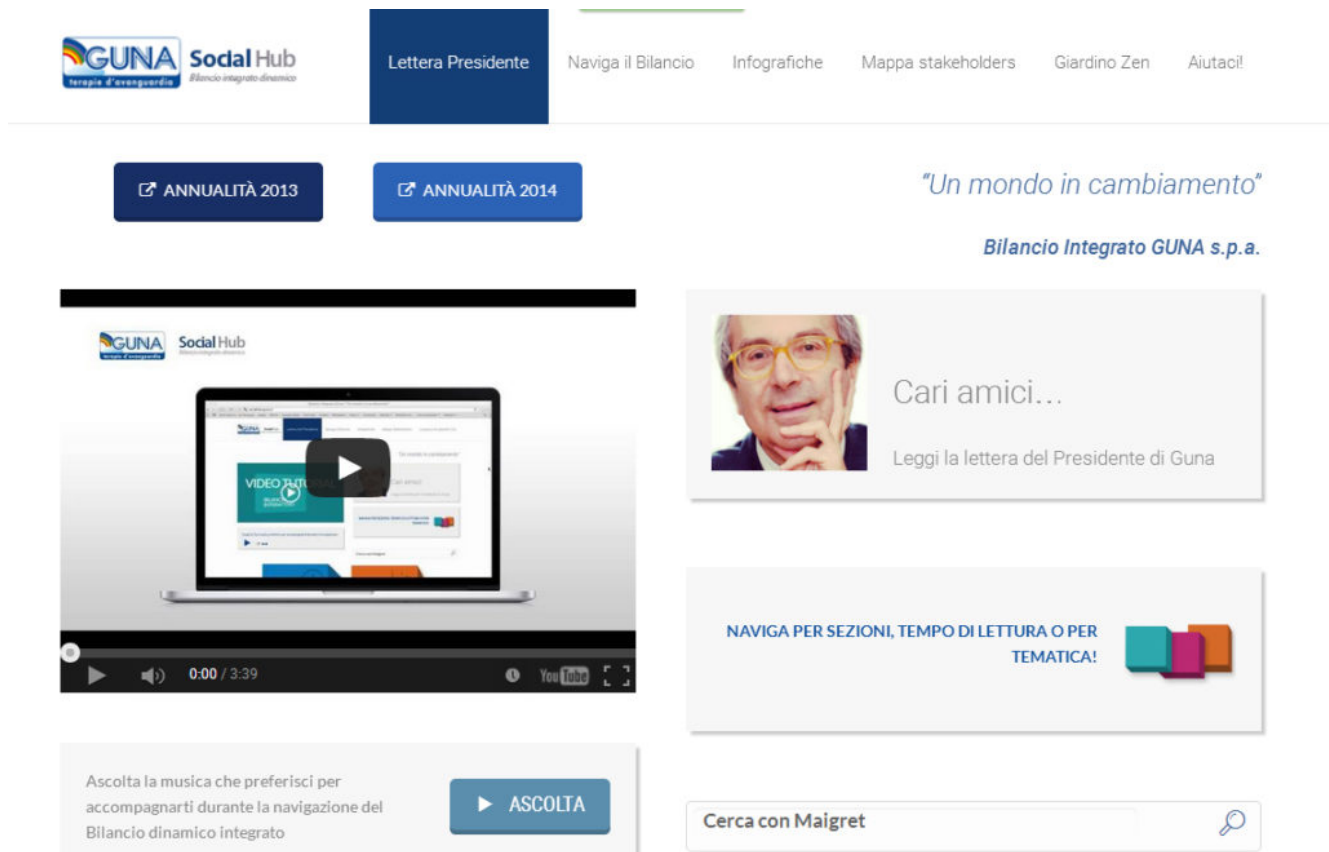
GUNA terapie d'avanguardia Social Hub Bilancio integrato dinamico

Lettera Presidente
Naviga il Bilancio
Infografiche
Mappa stakeholders
Giardino Zen
Aiutaci!

ANNUALITÀ 2013
ANNUALITÀ 2014

"Un mondo in cambiamento"

Bilancio Integrato GUNA s.p.a.

GUNA terapie d'avanguardia Social Hub Bilancio integrato dinamico

VIDEO TUTORIAL

0:00 / 3:39

YouTube

Cari amici...

Leggi la lettera del Presidente di Guna

NAVIGA PER SEZIONI, TEMPO DI LETTURA O PER TEMATICA!

Ascolta la musica che preferisci per accompagnarti durante la navigazione del Bilancio dinamico integrato

ASCOLTA

Cerca con Maigret